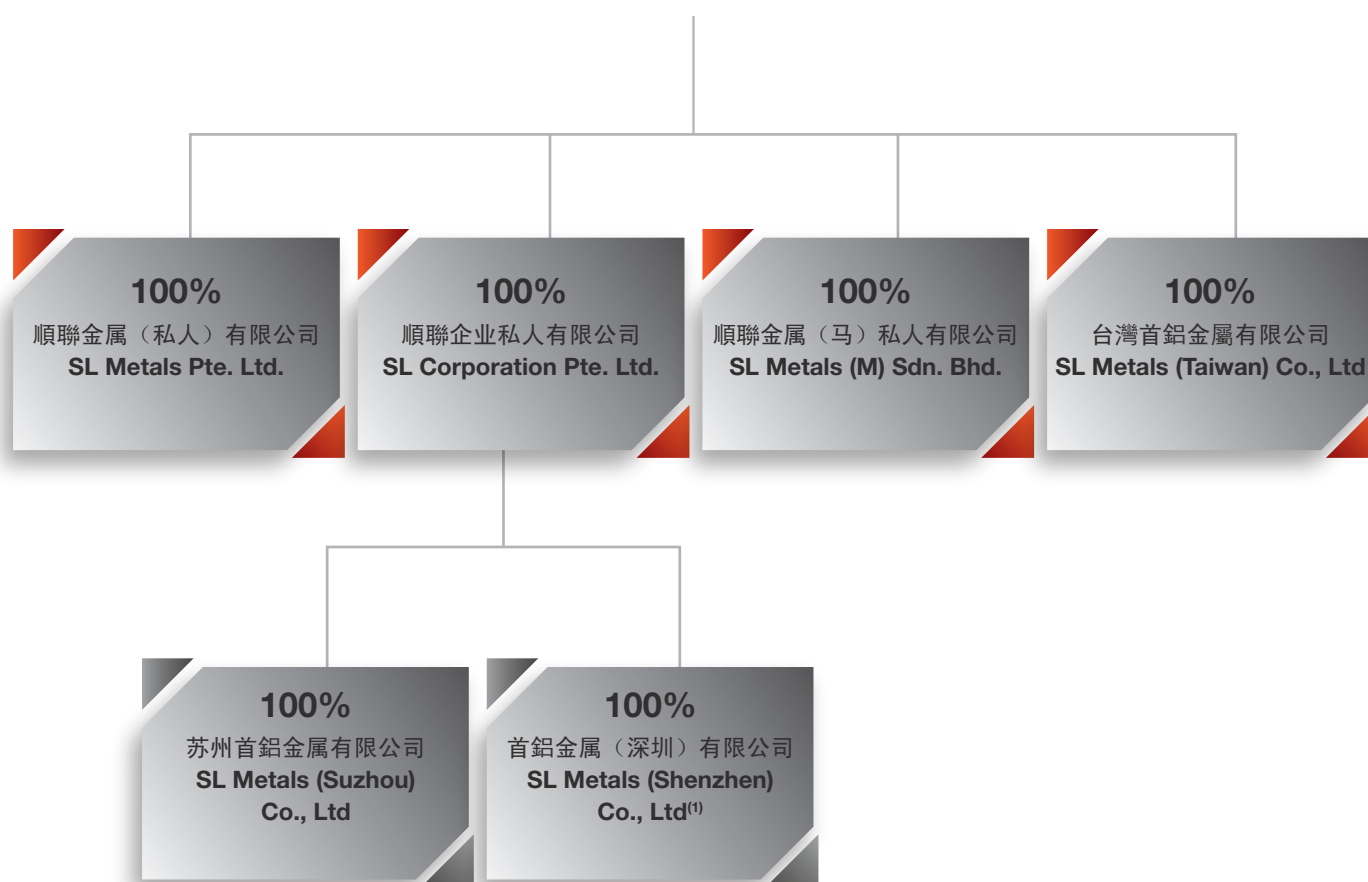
100%
順聯金属（私人）有限公司
SL Metals Pte. Ltd.

100%
順聯企业私人有限公司
SL Corporation Pte. Ltd.

100%
順聯金属（马）私人有限公司
SL Metals (M) Sdn. Bhd.

100%
台灣首鋁金屬有限公司
SL Metals (Taiwan) Co., Ltd

100%
苏州首鋁金属有限公司
SL Metals (Suzhou) Co., Ltd

100%
首鋁金属（深圳）有限公司
SL Metals (Shenzhen) Co., Ltd$^{(1)}$